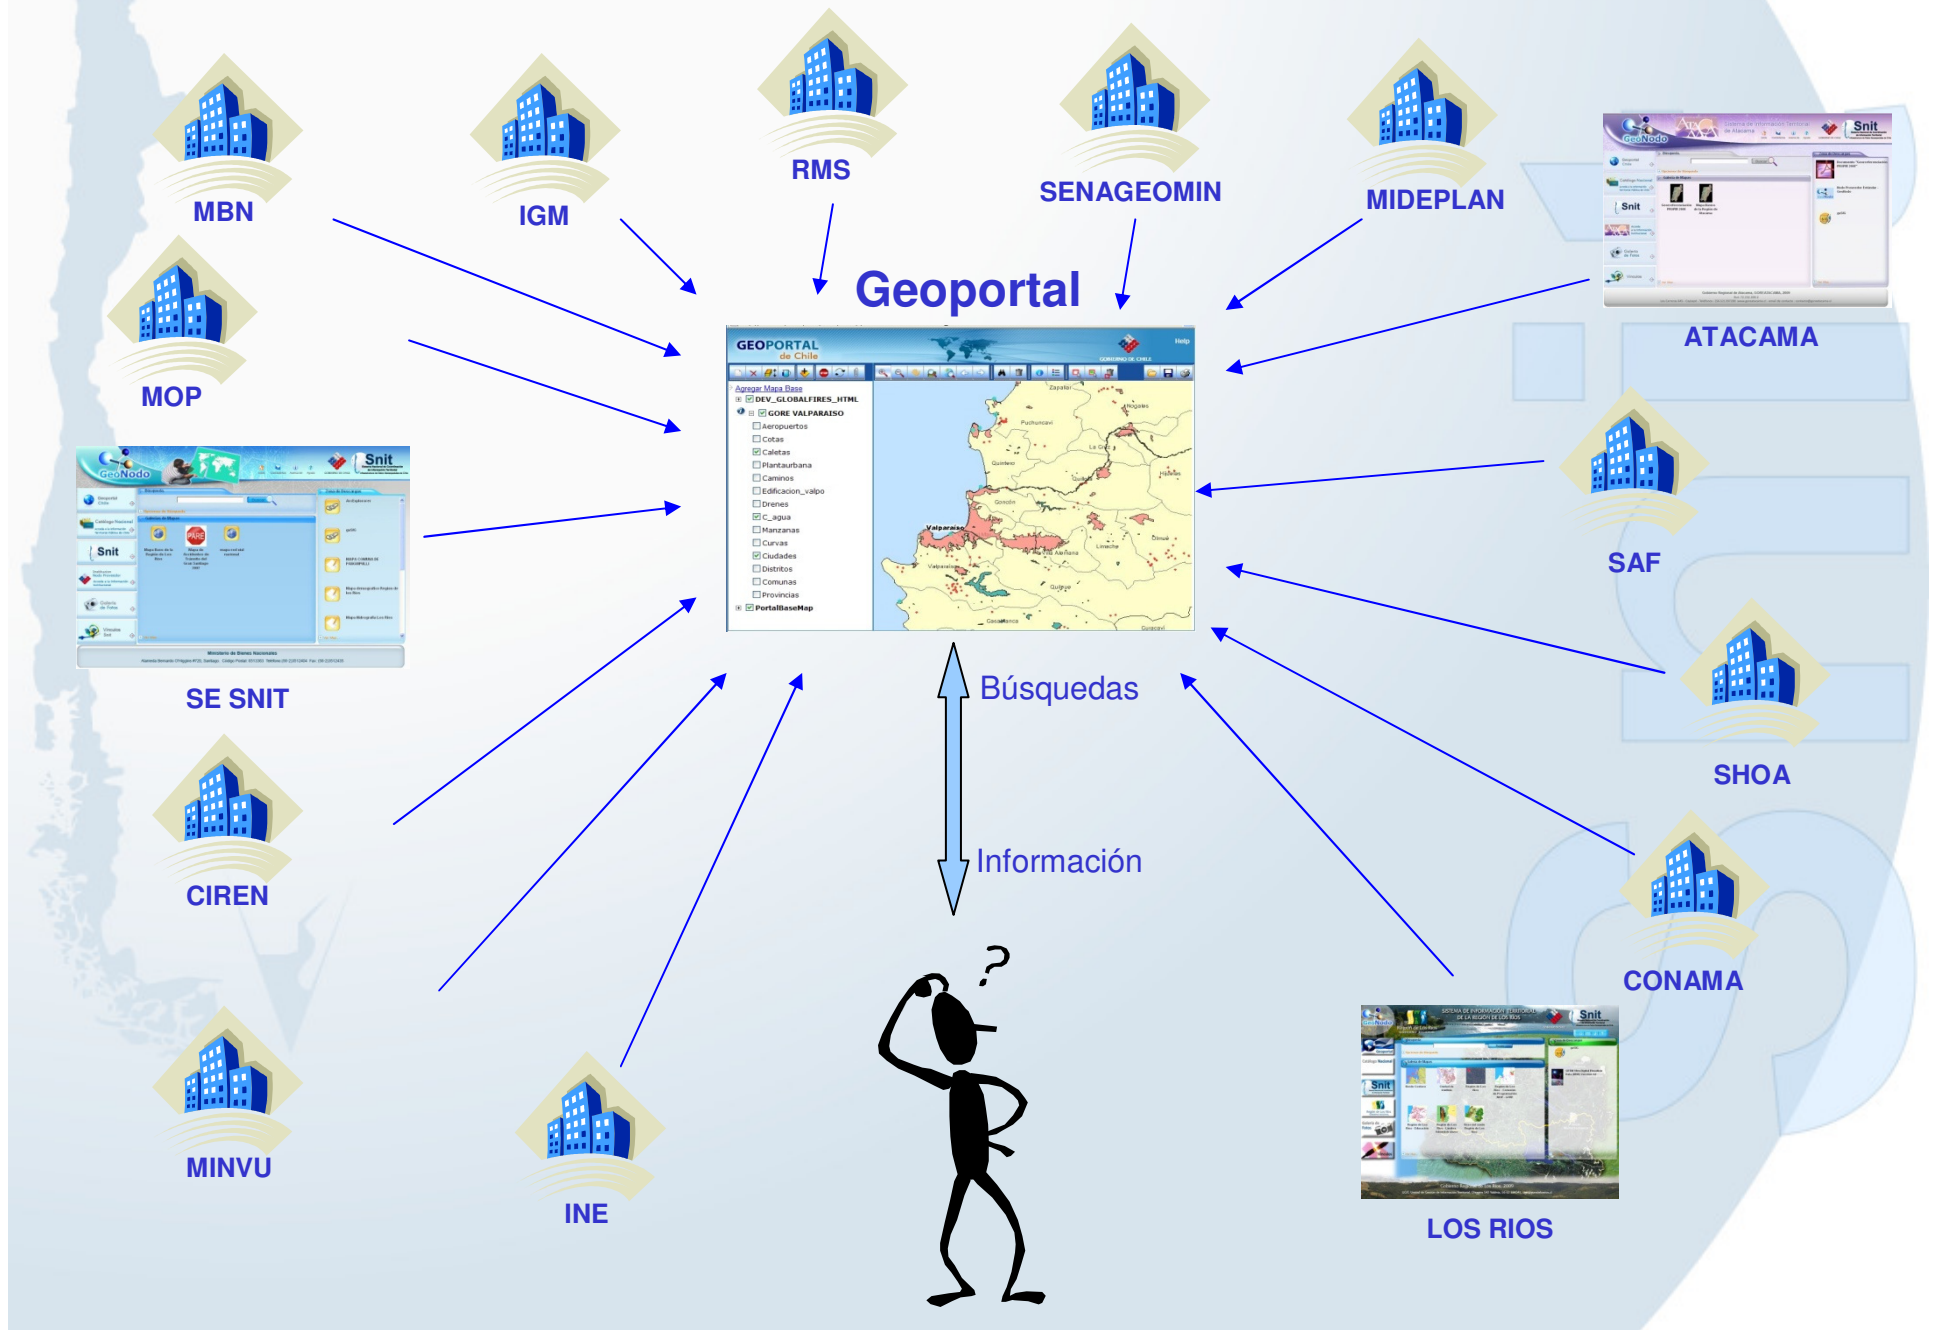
MBN

IGM

RMS

SENAGEOMIN

MIDEPLAN

ATACAMA

Geoportal

MOP

GEOPORTAL de Chile

Agregar Mapa Base
DEV_GLOBALFIRES_HTML
GORE VALPARAISO
Aeropuertos
Cotas
Caletas
Plantaurbana
Caminos
Edificacion_valpo
Drenes
C_agua
Manzanas
Curvas
Ciudades
Distritos
Comunas
Provincias
PortalBaseMap

Valparaiso

SE SNIT

SAF

SHOA

Búsquedas

Información

CIREN

CONAMA

MINVU

INE

LOS RIOS